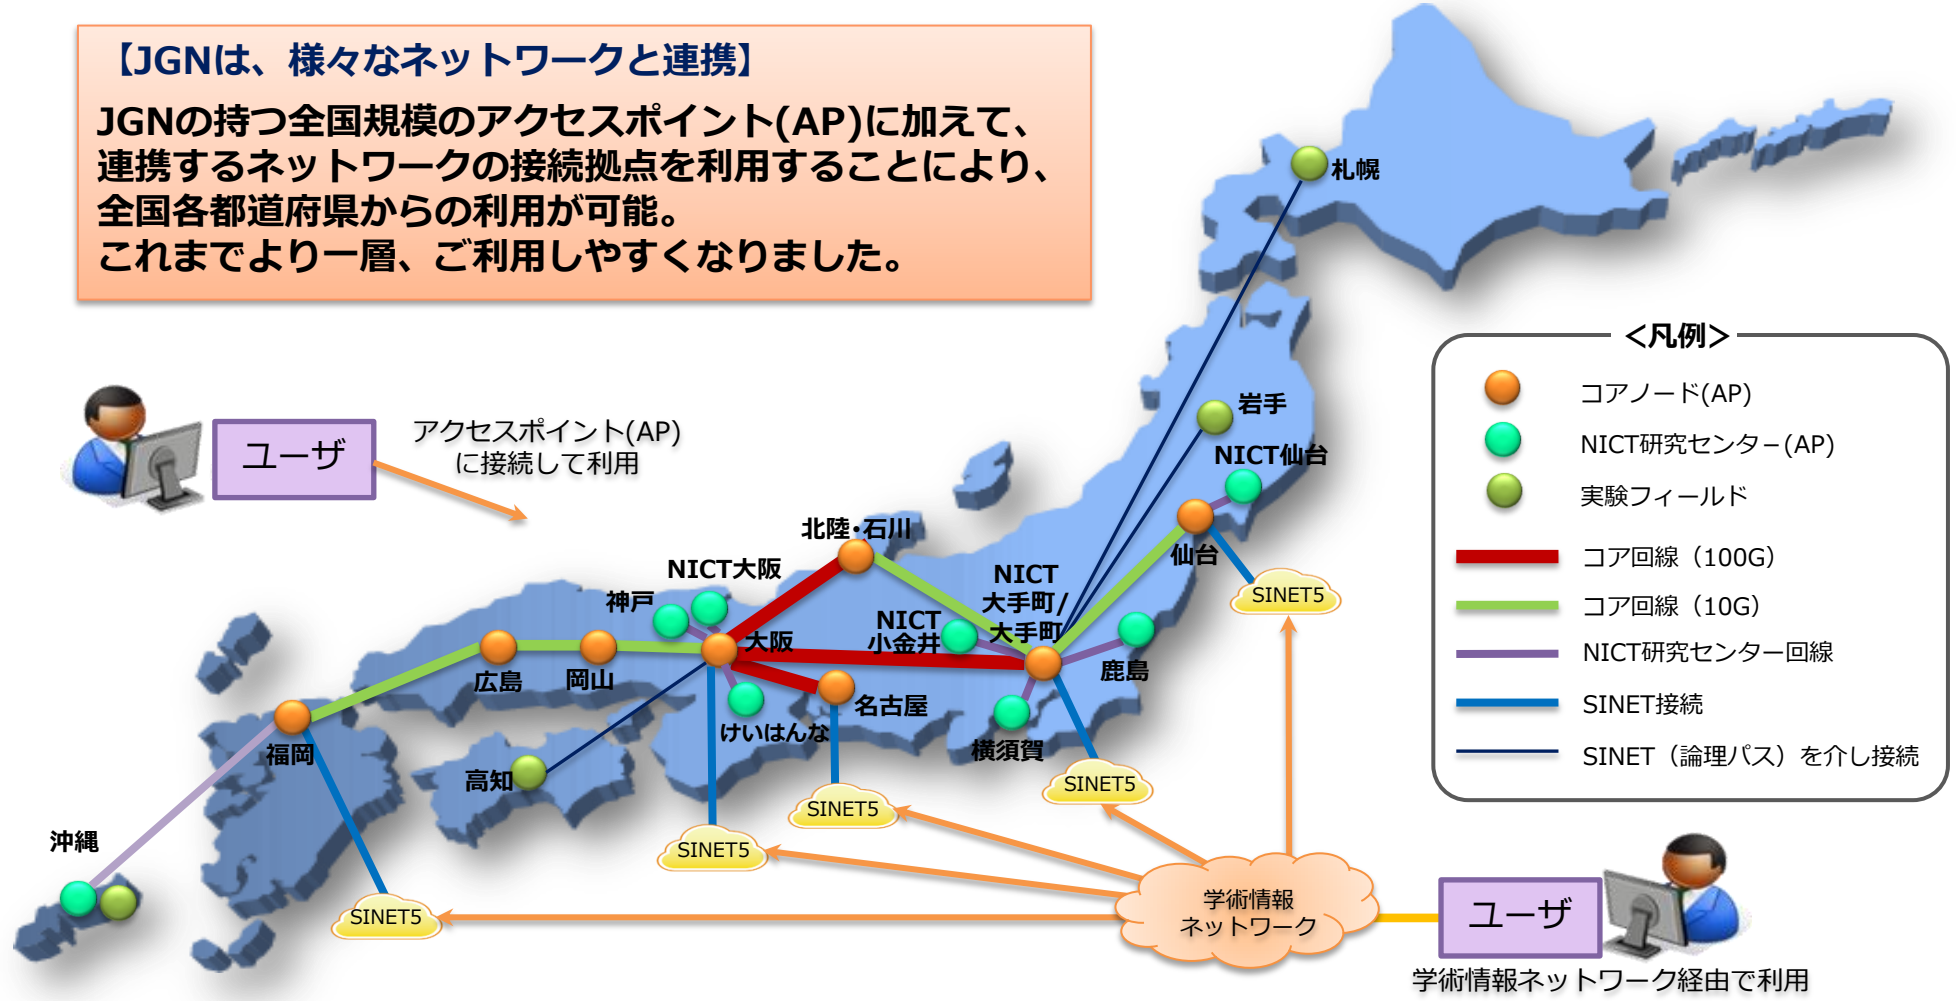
【JGNは、様々なネットワークと連携】

JGNの持つ全国規模のアクセスポイント(AP)に加えて、連携するネットワークの接続拠点を利用することにより、全国各都道府県からの利用が可能。
これまでより一層、ご利用しやすくなりました。

札幌

ユーザ

アクセスポイント(AP)
に接続して利用

岩手

NICT仙台

仙台

SINET5

北陸・石川

NICT大阪

神戸

大阪

NICT
大手町/
大手町

NICT
小金井

鹿島

広島

岡山

名古屋

けいはんな

横須賀

福岡

高知

SINET5

SINET5

SINET5

SINET5

沖縄

学術情報
ネットワーク

ユーザ

学術情報ネットワーク経由で利用

<凡例>

コアノード(AP)

NICT研究センター(AP)

実験フィールド

コア回線（100G）

コア回線（10G）

NICT研究センター回線

SINET接続

SINET（論理パス）を介し接続